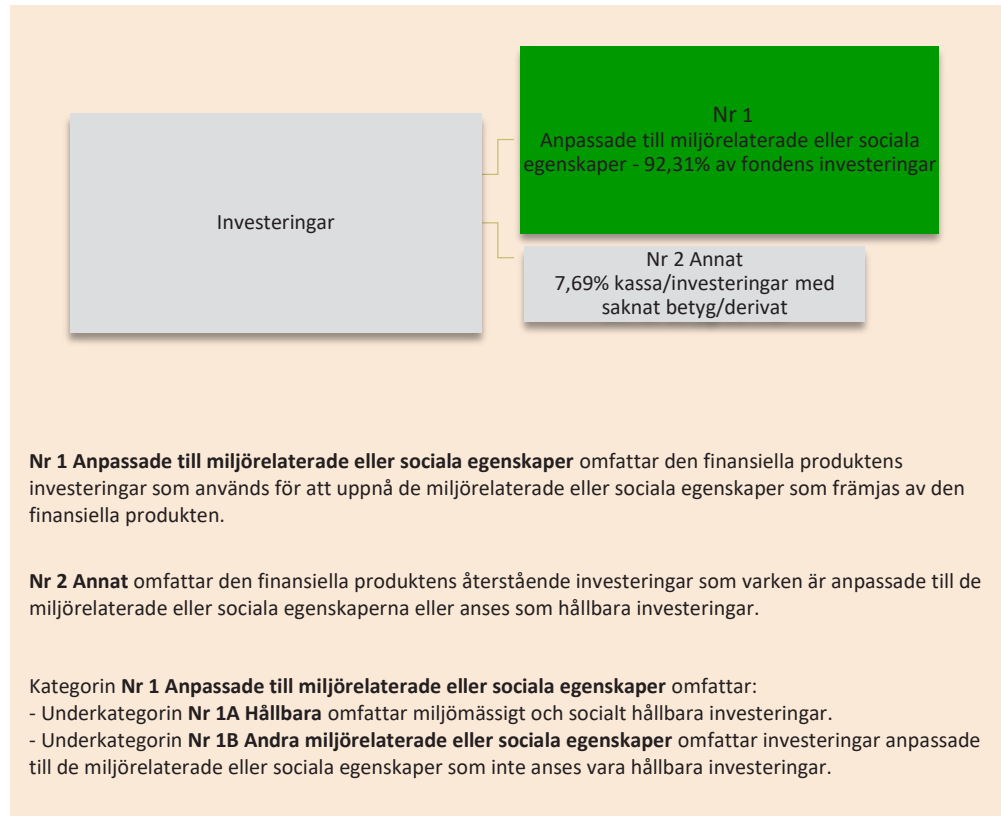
Investeringar

Nr 1
Anpassade till miljörelaterade eller sociala egenskaper - 92,31% av fondens investeringar

Nr 2 Annat
7,69% kassa/investeringar med saknat betyg/derivat

**Nr 1 Anpassade till miljörelaterade eller sociala egenskaper** omfattar den finansiella produktens investeringar som används för att uppnå de miljörelaterade eller sociala egenskaper som främjas av den finansiella produkten.

**Nr 2 Annat** omfattar den finansiella produktens återstående investeringar som varken är anpassade till de miljörelaterade eller sociala egenskaperna eller anses som hållbara investeringar.

Kategorin **Nr 1 Anpassade till miljörelaterade eller sociala egenskaper** omfattar:
- Underkategorin **Nr 1A Hållbara** omfattar miljömässigt och socialt hållbara investeringar.
- Underkategorin **Nr 1B Andra miljörelaterade eller sociala egenskaper** omfattar investeringar anpassade till de miljörelaterade eller sociala egenskaper som inte anses vara hållbara investeringar.